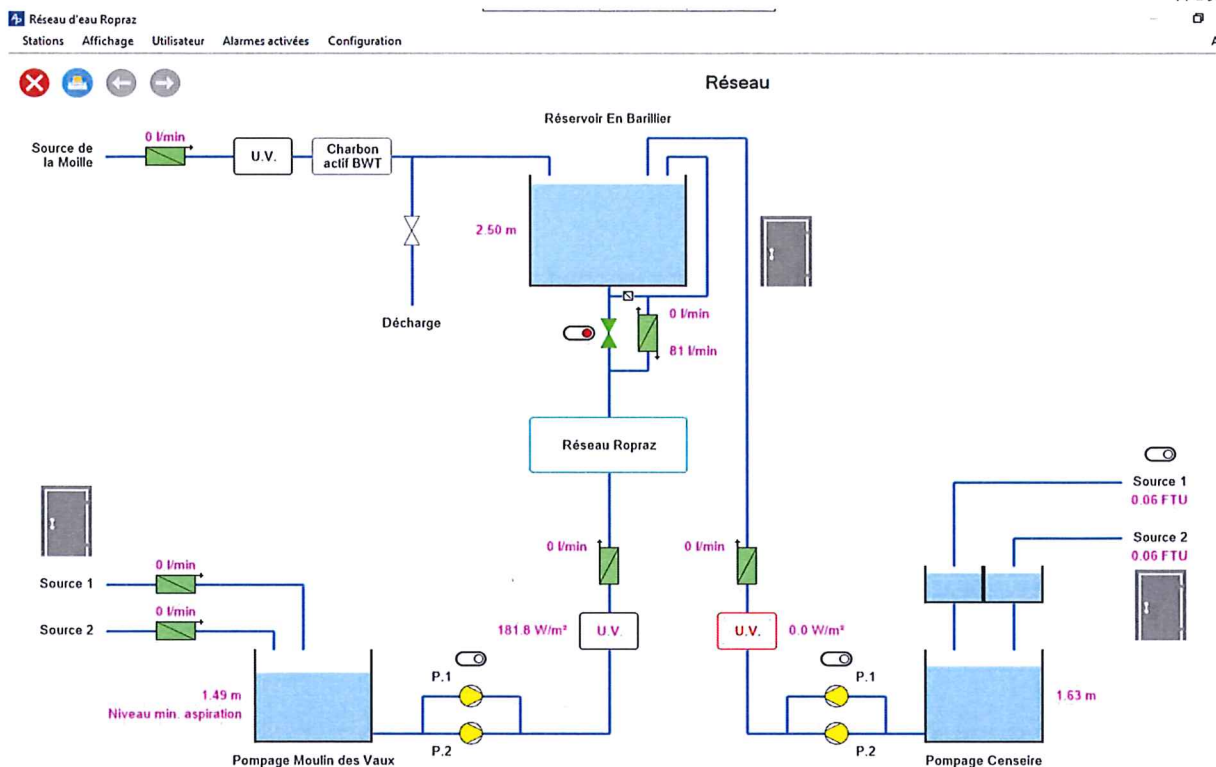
Réseau d'eau Ropraz
Stations Affichage Utilisateur Alarmes activées Configuration

Réseau

Réservoir En Barillier

Source de la Moille
0 l/min
U.V.
Charbon actif BWT

2.50 m

Décharge

0 l/min
81 l/min

Réseau Ropraz

Source 1
0.06 FTU
Source 2
0.06 FTU

0 l/min
0 l/min

Source 1
0 l/min
Source 2
0 l/min

181.8 W/m²
U.V.
U.V.
0.0 W/m²

1.49 m
Niveau min. aspiration

P.1
P.2
P.1
P.2

1.63 m

Pompage Moulin des Vaux
Pompage Censeire